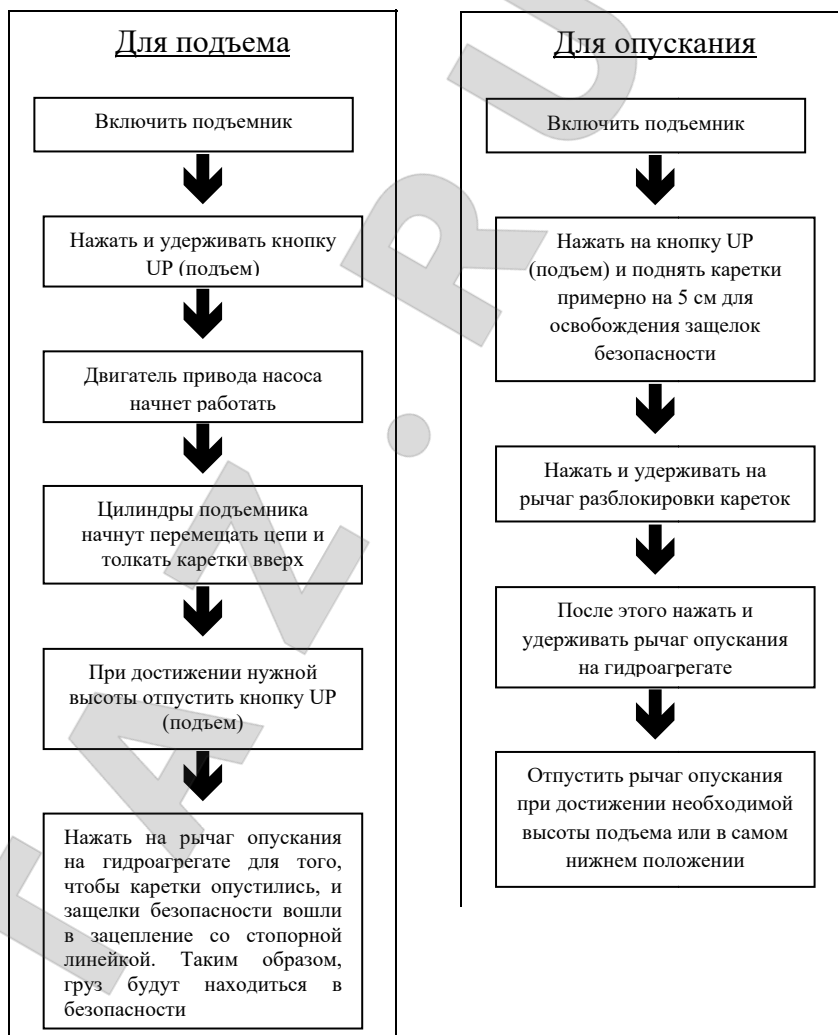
Для подъема

Включить подъемник

Нажать и удерживать кнопку UP (подъем)

Двигатель привода насоса начнет работать

Цилиндры подъемника начнут перемещать цепи и толкать каретки вверх

При достижении нужной высоты отпустить кнопку UP (подъем)

Нажать на рычаг опускания на гидроагрегате для того, чтобы каретки опустились, и защелки безопасности вошли в зацепление со стопорной линейкой. Таким образом, груз будут находиться в безопасности

Для опускания

Включить подъемник

Нажать на кнопку UP (подъем) и поднять каретки примерно на 5 см для освобождения защелок безопасности

Нажать и удерживать на рычаг разблокировки кареток

После этого нажать и удерживать рычаг опускания на гидроагрегате

Отпустить рычаг опускания при достижении необходимой высоты подъема или в самом нижнем положении